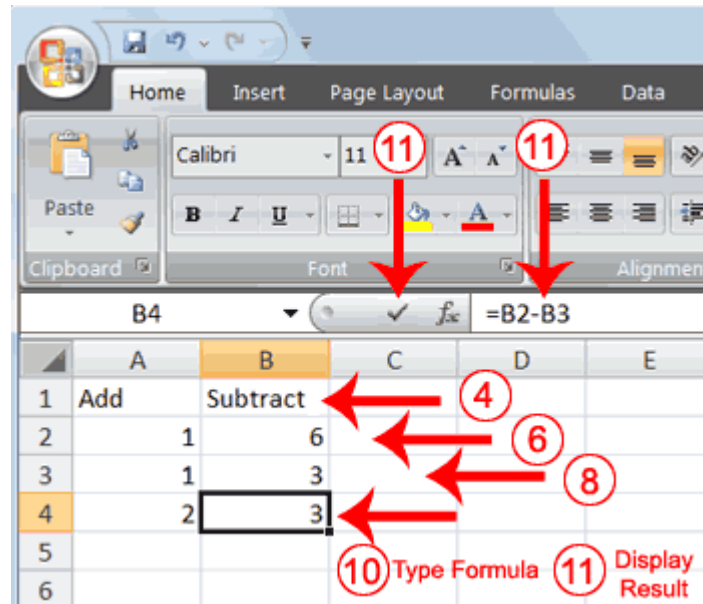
Home Insert Page Layout Formulas Data

Paste

Clipboard

Calibri 11

B I U A

Font

Alignment

11 11

B4 $f_x$ =B2-B3

| | A | B | C | D | E |
|---|---|---|---|---|---|
| 1 | Add | Subtract | | | |
| 2 | 1 | 6 | | | |
| 3 | 1 | 3 | | | |
| 4 | 2 | 3 | | | |
| 5 | | | | | |
| 6 | | | | | |

4

6

8

10 Type Formula

11 Display Result